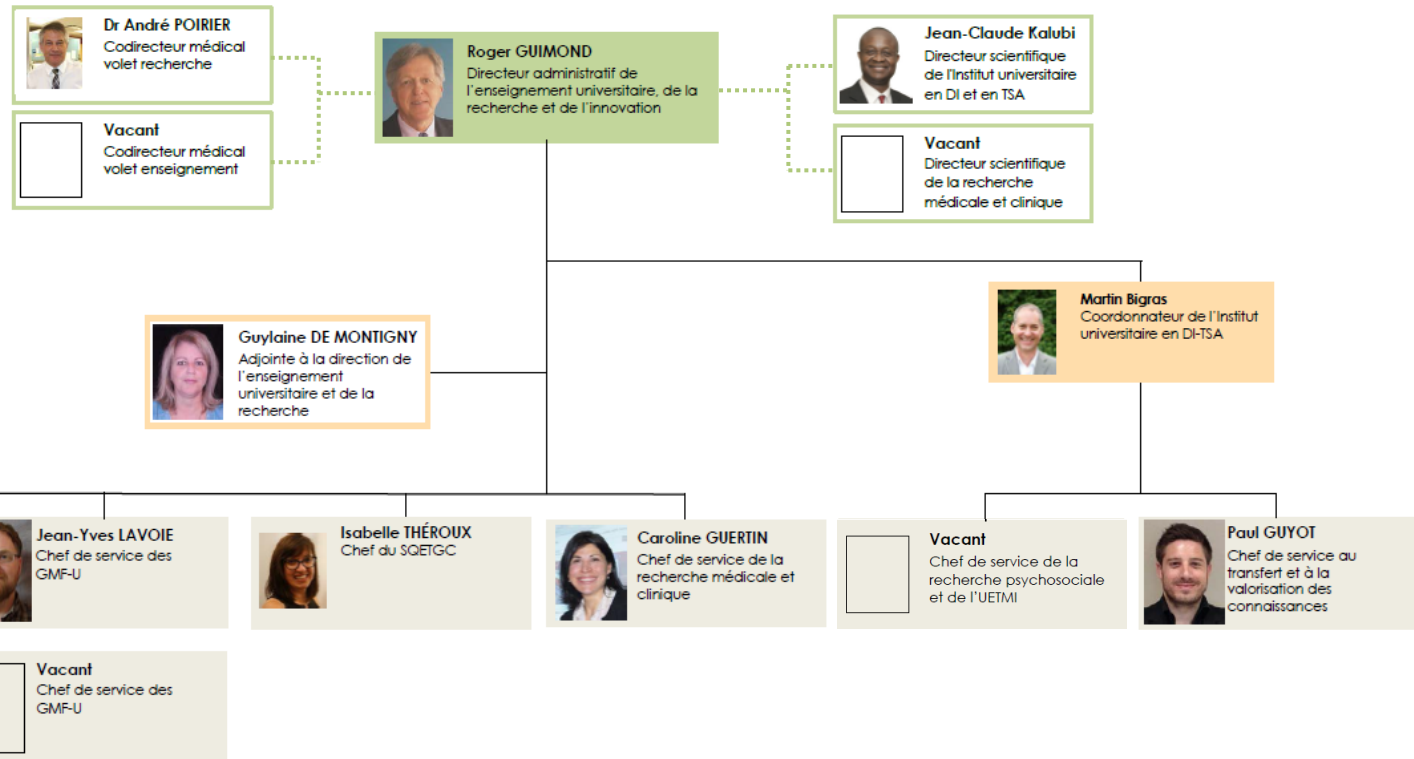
Dr André POIRIER
Codirecteur médical volet recherche

Vacant
Codirecteur médical volet enseignement

Roger GUIMOND
Directeur administratif de l'enseignement universitaire, de la recherche et de l'innovation

Jean-Claude Kalubi
Directeur scientifique de l'Institut universitaire en DI et en TSA

Vacant
Directeur scientifique de la recherche médicale et clinique

Martin Bigras
Coordonnateur de l'Institut universitaire en DI-TSA

Guylaine DE MONTIGNY
Adjointe à la direction de l'enseignement universitaire et de la recherche

Jean-Yves LAVOIE
Chef de service des GMF-U

Isabelle THÉROUX
Chef du SQETGC

Caroline GUERTIN
Chef de service de la recherche médicale et clinique

Vacant
Chef de service de la recherche psychosociale et de l'UETMI

Paul GUYOT
Chef de service au transfert et à la valorisation des connaissances

Vacant
Chef de service des GMF-U